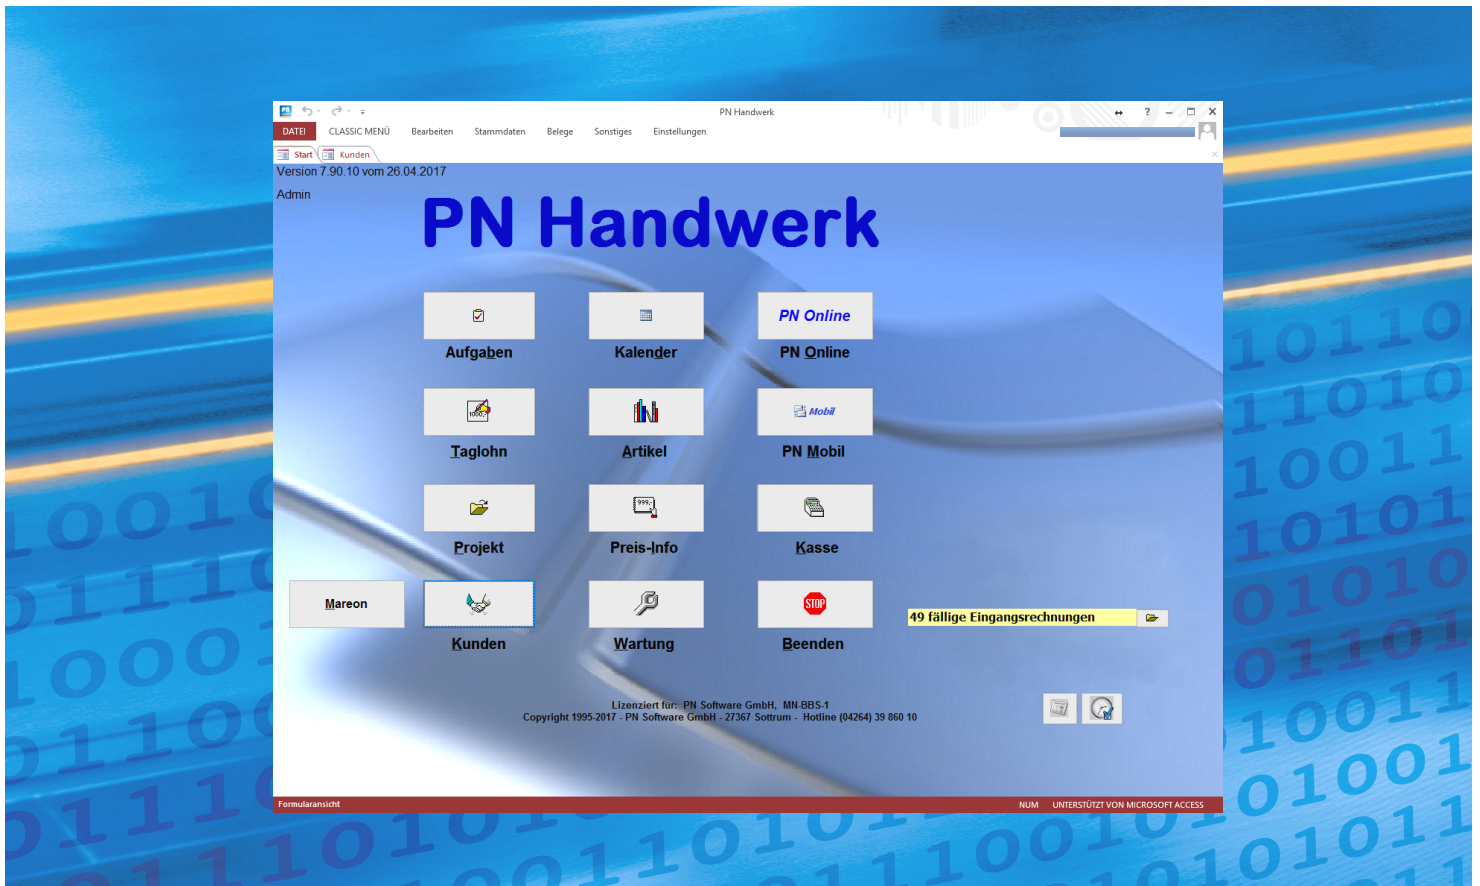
PN Handwerk

DATEI CLASSIC MENÜ Bearbeiten Stammdaten Belege Sonstiges Einstellungen

Start Kunden

Version 7.90.10 vom 26.04.2017

Admin

PN Handwerk

Aufgaben

Kalender

PN Online

PN Online

Taglohn

Artikel

Mobil

PN Mobil

Projekt

Preis-Info

Kasse

Mareon

Kunden

Wartung

STOP

Beenden

49 fällige Eingangsrechnungen

Lizenziert für: PN Software GmbH, MN-BBS-1
Copyright 1995-2017 - PN Software GmbH - 27367 Sottrum - Hotline (04264) 39 860 10

Formularansicht

NUM UNTERSTÜTZT VON MICROSOFT ACCESS

10110
11010
10011
10101
01010
01101
10011
01001
01011
10010
01110
10001
01100
01110
1110101
00110101
011100101
0101011